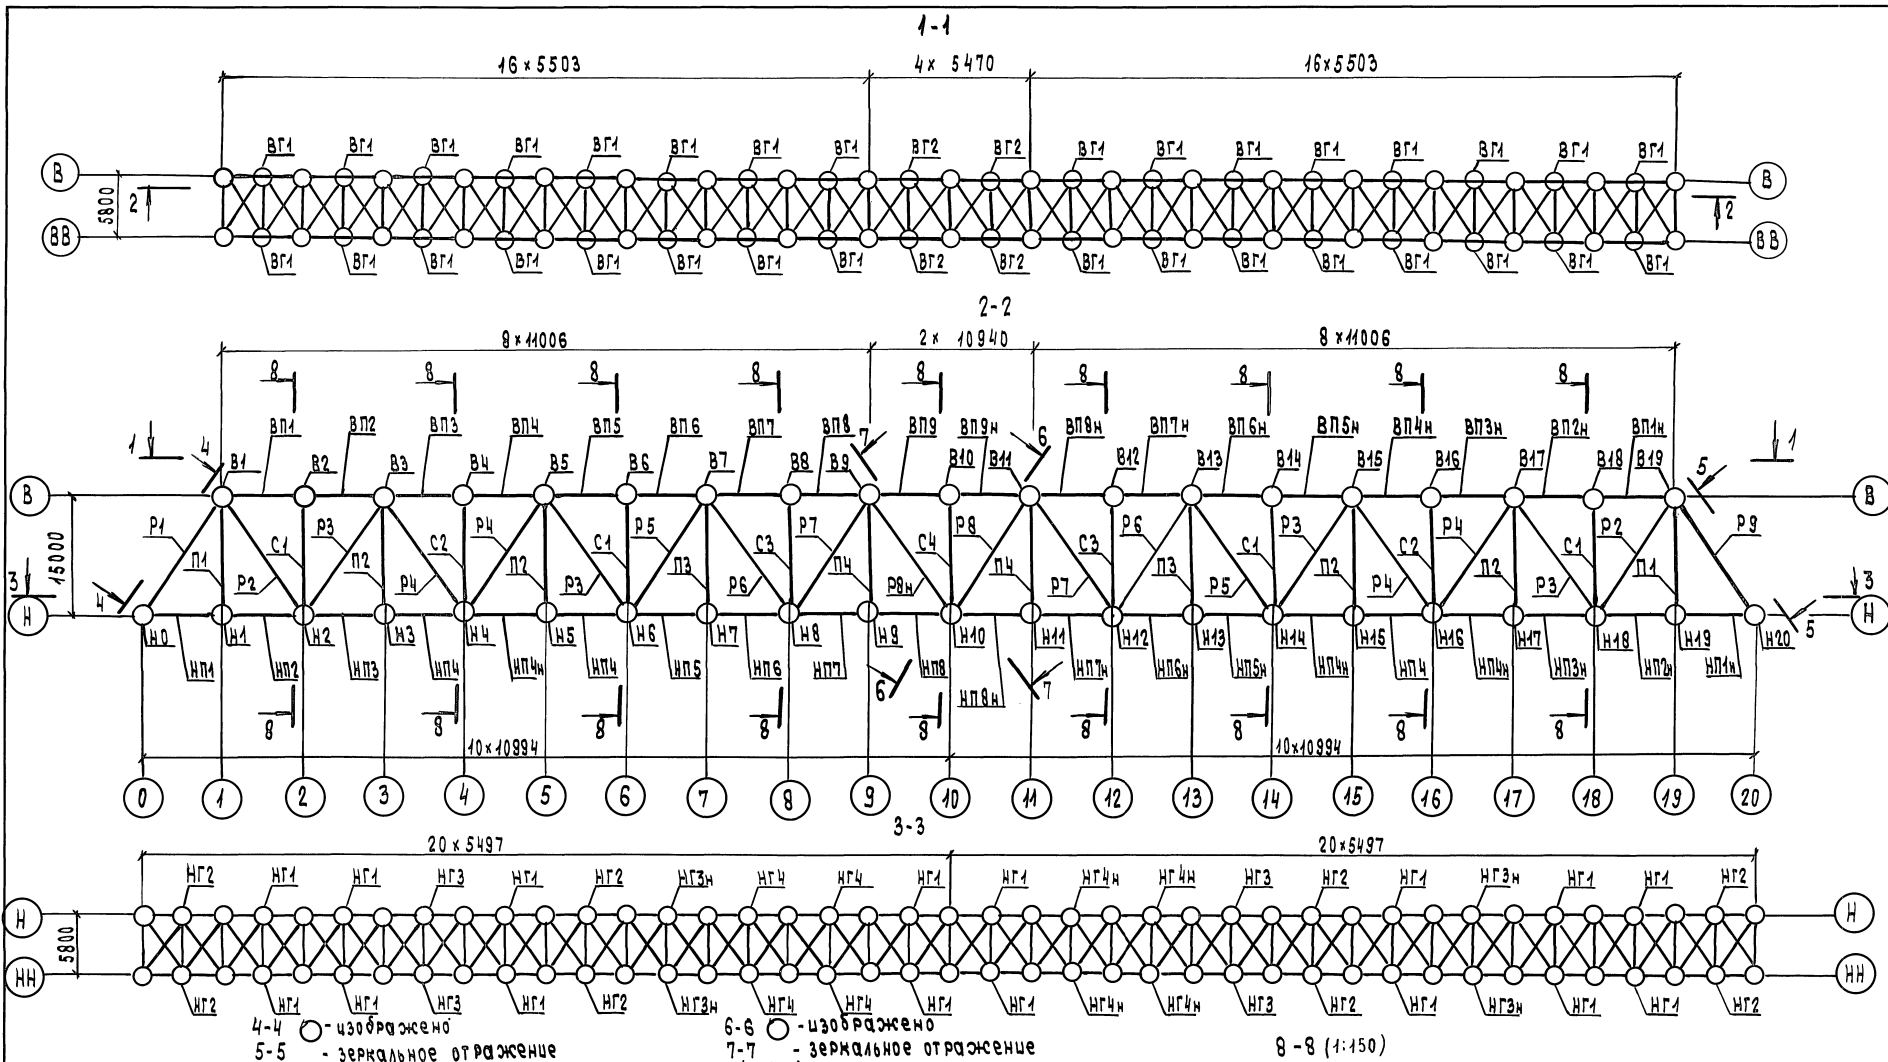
1-1

16×5503 4× 5470 16×5503

ВГ1 ВГ1 ВГ1 ВГ1 ВГ1 ВГ1 ВГ1 ВГ1 ВГ2 ВГ2 ВГ1 ВГ1 ВГ1 ВГ1 ВГ1 ВГ1 ВГ1 ВГ1

В ВВ 5800 2 2 В ВВ

ВГ1 ВГ1 ВГ1 ВГ1 ВГ1 ВГ1 ВГ1 ВГ1 ВГ2 ВГ2 ВГ1 ВГ1 ВГ1 ВГ1 ВГ1 ВГ1 ВГ1 ВГ1

2-2

8×11006 2× 10940 8×11006

8 8 8 8 8 8 8 8 8

ВП1 ВП2 ВП3 ВП4 ВП5 ВП6 ВП7 ВП8 ВП9 ВП9н ВП8н ВП7н ВП6н ВП5н ВП4н ВП3н ВП2н ВП1н

1 4 7 6 1 5

В1 В2 В3 В4 В5 В6 В7 В8 В9 В10 В11 В12 В13 В14 В15 В16 В17 В18 В19

В 15000 3 Н 4 В 3 Н

Р1 П1 Р2 С1 Р3 П2 Р4 С2 Р4 П2 Р3 С1 Р5 П3 Р6 С3 Р7 П4 Р8н С4 Р8 П4 Р7 С3 Р6 П3 Р5 С1 Р3 П2 Р4 С2 Р4 П2 Р3 С1 Р2 П1 Р9

Н0 НП1 Н1 НП2 Н2 НП3 Н3 НП4 Н4 НП4н Н5 НП4 Н6 НП5 Н7 НП6 Н8 НП7 Н9 НП8 Н10 НП8н Н11 НП7н Н12 НП6н Н13 НП5н Н14 НП4н Н15 НП4 Н16 НП4н Н17 НП3н Н18 НП2н Н19 НП1н Н20 5 5

6 7

8 8 8 8 8 8 8 8 8 8

10×10994 10×10994

0 1 2 3 4 5 6 7 8 9 10 11 12 13 14 15 16 17 18 19 20

3-3

20×5497 20×5497

НГ2 НГ1 НГ1 НГ3 НГ1 НГ2 НГ3н НГ4 НГ4 НГ1 НГ1 НГ4н НГ4н НГ3 НГ2 НГ1 НГ3н НГ1 НГ1 НГ2

Н НН 5800 Н НН

НГ2 НГ1 НГ1 НГ3 НГ1 НГ2 НГ3н НГ4 НГ4 НГ1 НГ1 НГ4н НГ4н НГ3 НГ2 НГ1 НГ3н НГ1 НГ1 НГ2

4-4 ○ - изображено
5-5 - зеркальное отражение

6-6 ○ - изображено
7-7 - зеркальное отражение

8-8 (1:150)